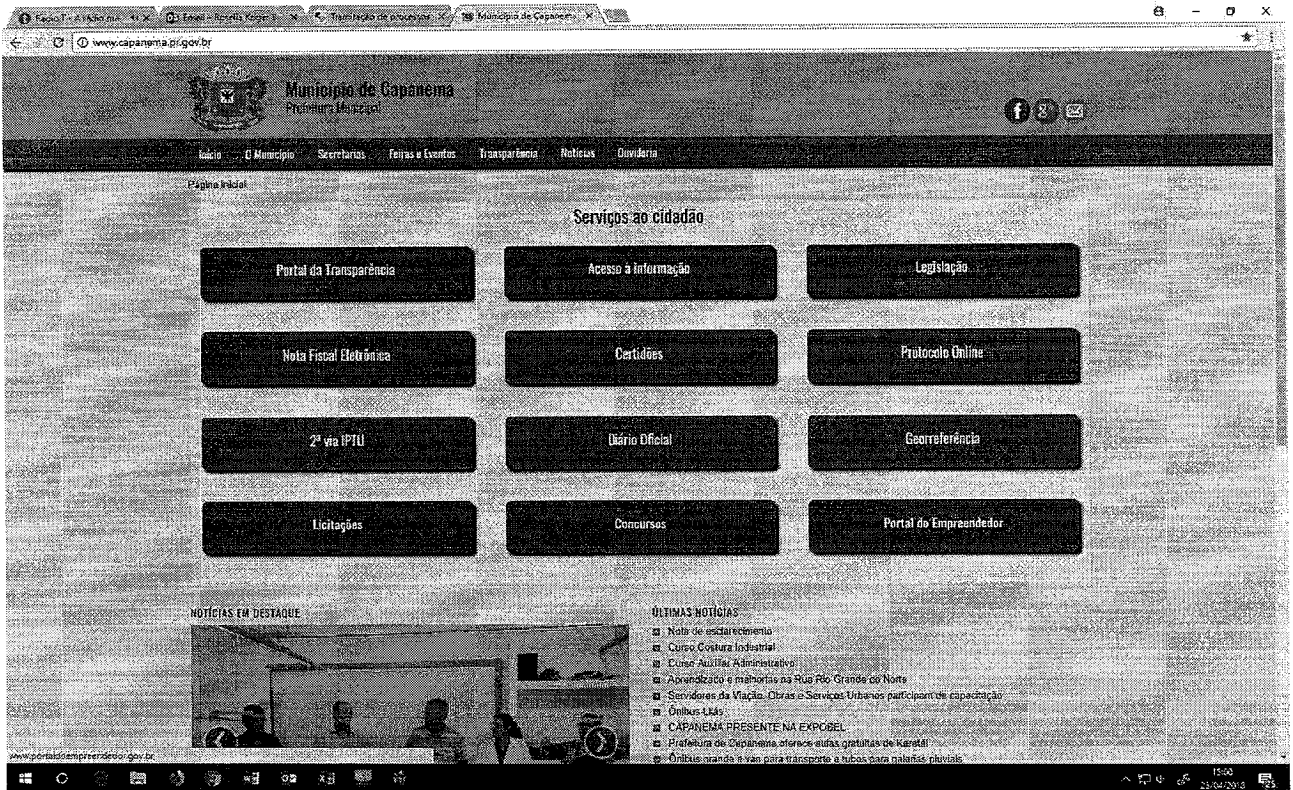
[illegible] | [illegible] | Tramitação de processos | Município de Capanema

www.capanema.pr.gov.br

Município de Capanema
Prefeitura Municipal

Início | O Município | Secretarias | Feiras e Eventos | Transparência | Notícias | Ouvidoria

Página inicial

Serviços ao cidadão

Portal da Transparência
Acesso à informação
Legislação
Nota Fiscal Eletrônica
Certidões
Protocolo Online
2ª via IPTU
Diário Oficial
Georreferência
Licitações
Concursos
Portal do Empreendedor

NOTÍCIAS EM DESTAQUE

ÚLTIMAS NOTÍCIAS
Nota de esclarecimento
Curso Costura Industrial
Curso Auxiliar Administrativo
Aprendizado e melhorias na Rua Rio Grande do Norte
Servidores da Viação, Obras e Serviços Urbanos participam de capacitação
Ônibus Lilás
CAPANEMA PRESENTE NA EXPOBEL
Prefeitura de Capanema oferece aulas gratuitas de Karatê
Ônibus grande e van para transporte e tubos para galerias pluviais

www.portaldoempreendedor.gov.br

15:00
23/04/2018